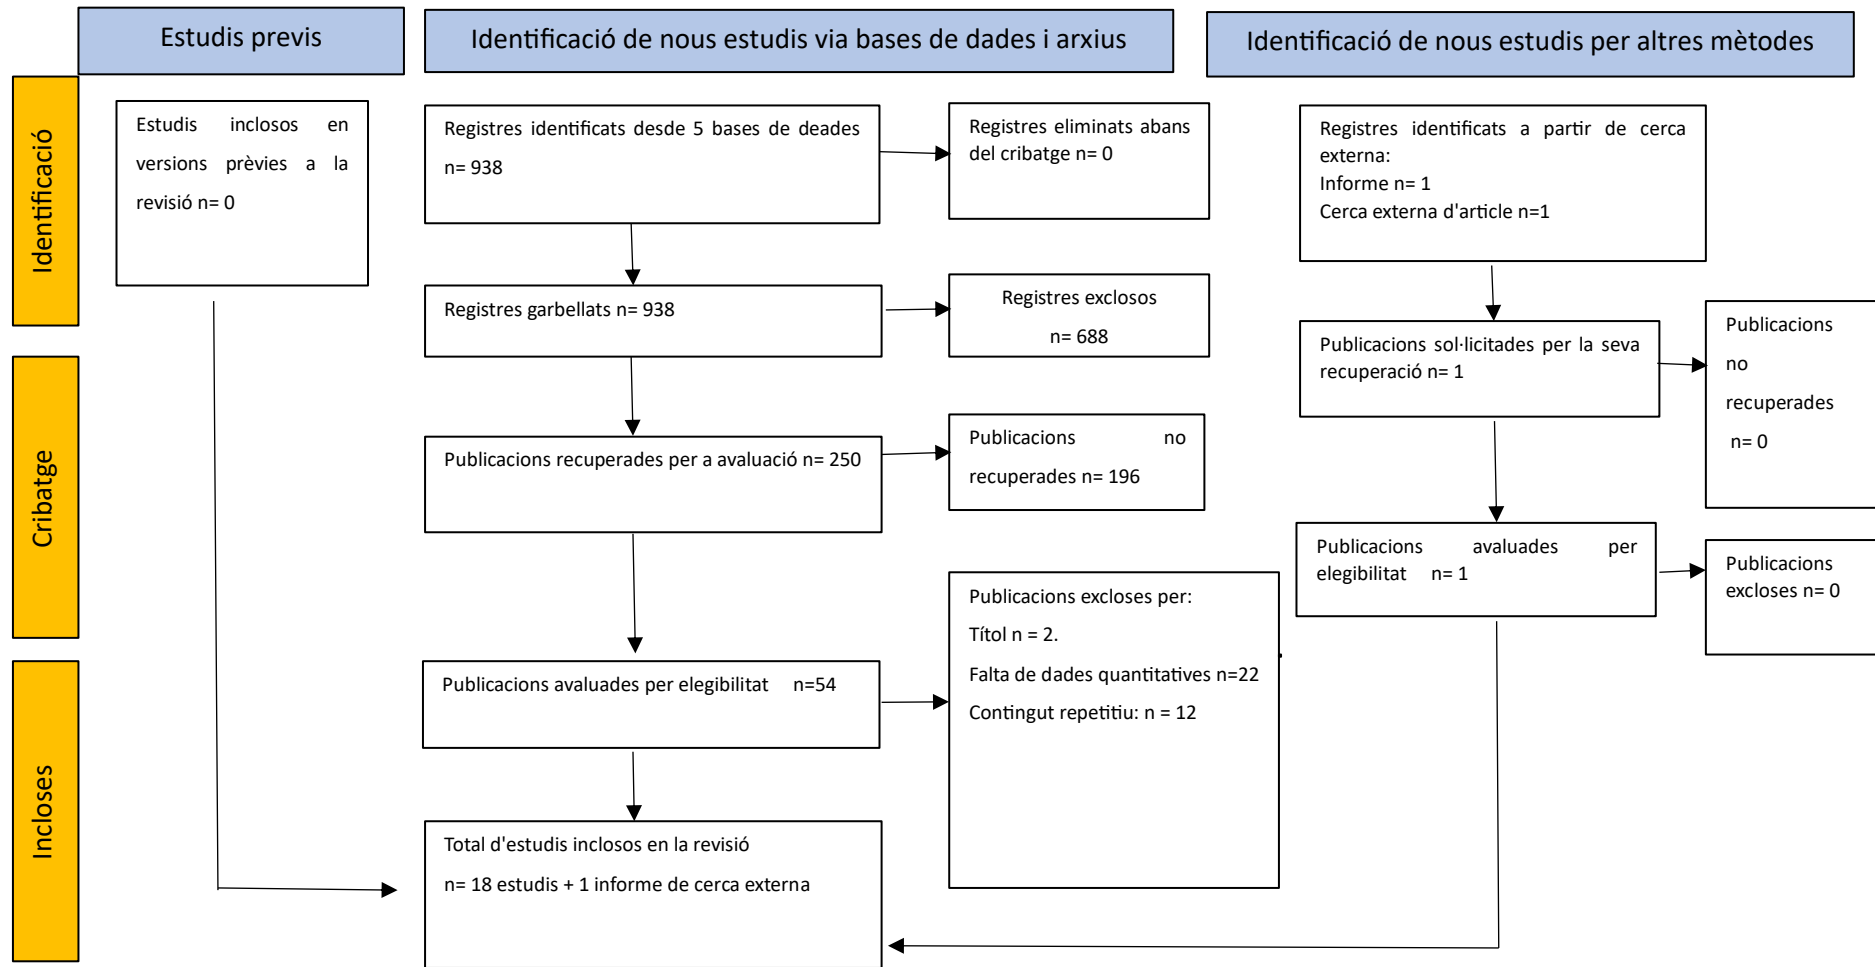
Estudis previs

Identificació de nous estudis via bases de dades i arxius

Identificació de nous estudis per altres mètodes

Identificació

Cribatge

Incloses

Estudis inclosos en versions prèvies a la revisió n= 0

Registres identificats desde 5 bases de deades n= 938

Registres eliminats abans del cribatge n= 0

Registres identificats a partir de cerca externa:
Informe n= 1
Cerca externa d'article n=1

Registres garbellats n= 938

Registres exclosos n= 688

Publicacions sol·licitades per la seva recuperació n= 1

Publicacions no recuperades n= 0

Publicacions recuperades per a avaluació n= 250

Publicacions no recuperades n= 196

Publicacions avaluades per elegibilitat n= 1

Publicacions excloses n= 0

Publicacions excloses per:

Títol n = 2.

Falta de dades quantitatives n=22

Contingut repetitiu: n = 12

Publicacions avaluades per elegibilitat n=54

Total d'estudis inclosos en la revisió

n= 18 estudis + 1 informe de cerca externa